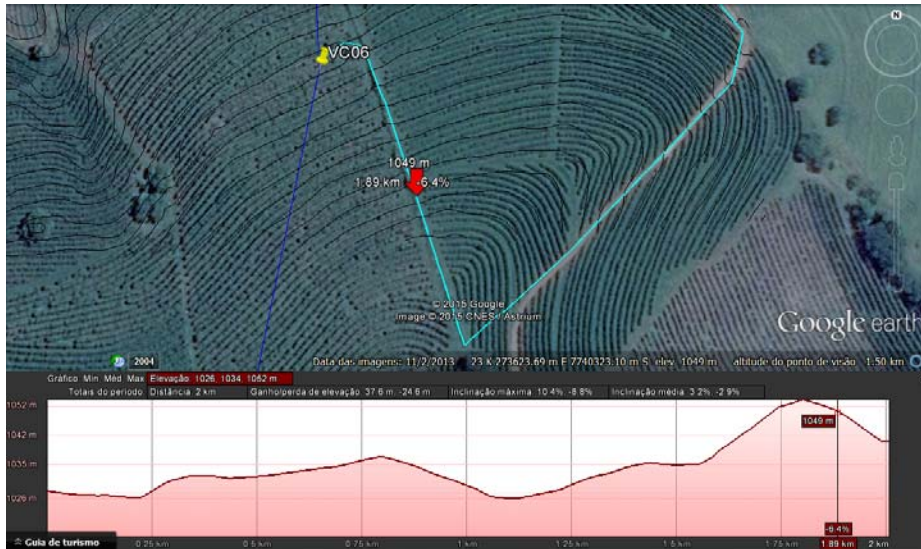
N

VC06

1049 m
1.89 km -6.4%

© 2015 Google
Image © 2015 CNES / Astrium

Google earth

2004

Data das imagens: 11/2/2013 23 K 273623.69 m E 7740323.10 m S elev 1049 m altitude do ponto de visão 1.50 km

Gráfico Mín Méd Máx Elevação: 1026, 1034, 1052 m

Totais do período Distância: 2 km Ganho/perda de elevação: 37.6 m, -24.6 m Inclinação máxima: 10.4%, -8.8% Inclinação média: 3.2%, -2.9%

1052 m
1042 m
1035 m
1026 m

1049 m

-6.4%

Guia de turismo
0.25 km 0.5 km 0.75 km 1 km 1.25 km 1.5 km 1.75 km 1.89 km 2 km